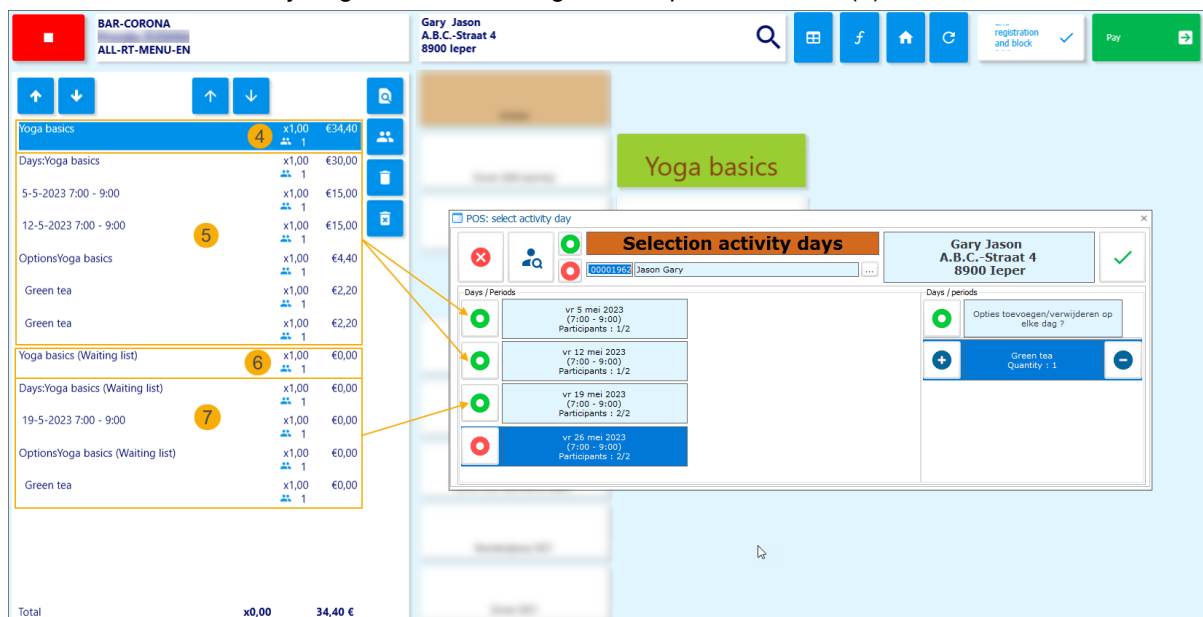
BAR-CORONA
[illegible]
ALL-RT-MENU-EN

Gary Jason
A.B.C.-Straat 4
8900 Ieper

registration and block

Pay

Yoga basics 4 x1,00 €34,40 1
Days:Yoga basics x1,00 €30,00 1
5-5-2023 7:00 - 9:00 x1,00 €15,00 1
12-5-2023 7:00 - 9:00 5 x1,00 €15,00 1
OptionsYoga basics x1,00 €4,40 1
Green tea x1,00 €2,20 1
Green tea x1,00 €2,20 1
Yoga basics (Waiting list) 6 x1,00 €0,00 1
Days:Yoga basics (Waiting list) x1,00 €0,00 1
19-5-2023 7:00 - 9:00 7 x1,00 €0,00 1
OptionsYoga basics (Waiting list) x1,00 €0,00 1
Green tea x1,00 €0,00 1

Total x0,00 34,40 €

Yoga basics

POS: select activity day

Selection activity days

00001962 Jason Gary

Gary Jason
A.B.C.-Straat 4
8900 Ieper

Days / Periods

vr 5 mei 2023
(7:00 - 9:00)
Participants : 1/2

vr 12 mei 2023
(7:00 - 9:00)
Participants : 1/2

vr 19 mei 2023
(7:00 - 9:00)
Participants : 2/2

vr 26 mei 2023
(7:00 - 9:00)
Participants : 2/2

Days / periods

Opties toevoegen/verwijderen op elke dag ?

Green tea
Quantity : 1